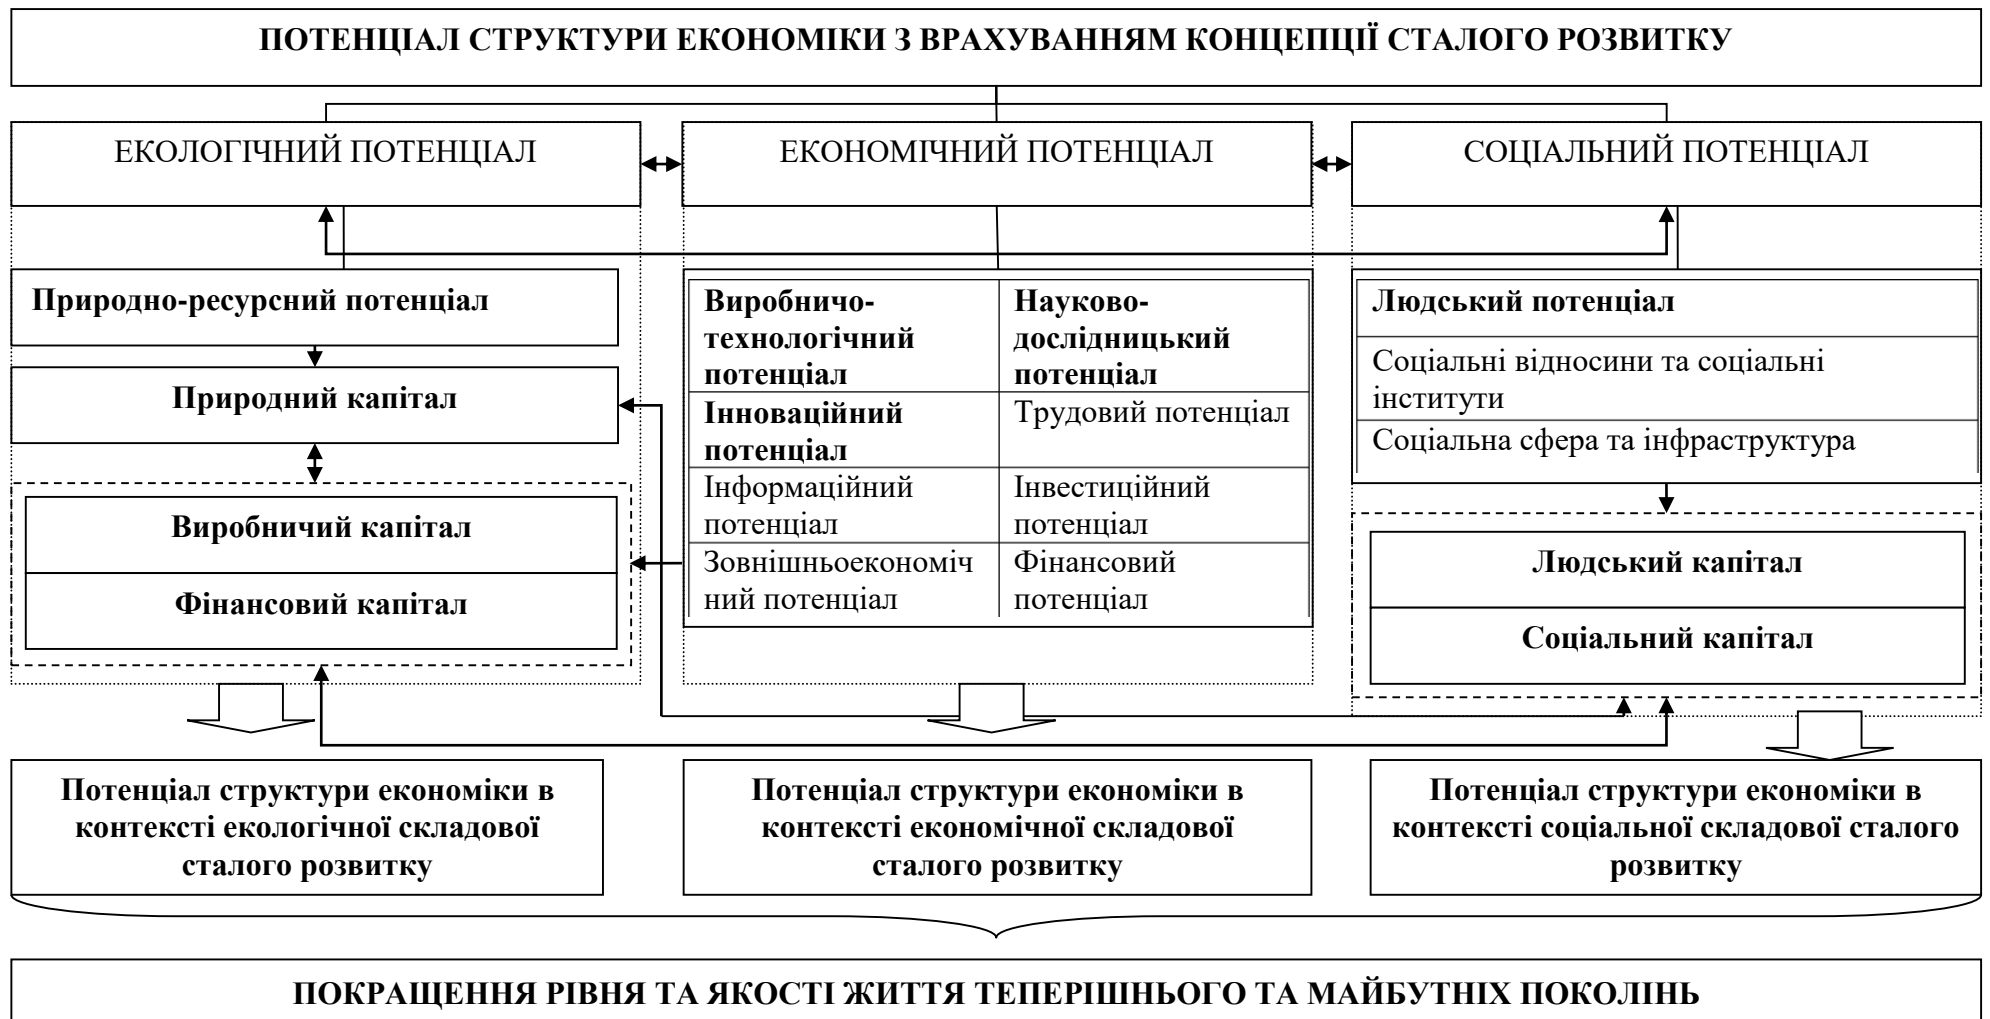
ПОТЕНЦІАЛ СТРУКТУРИ ЕКОНОМІКИ З ВРАХУВАННЯМ КОНЦЕПЦІЇ СТАЛОГО РОЗВИТКУ

ЕКОЛОГІЧНИЙ ПОТЕНЦІАЛ

ЕКОНОМІЧНИЙ ПОТЕНЦІАЛ

СОЦІАЛЬНИЙ ПОТЕНЦІАЛ

Природно-ресурсний потенціал

Природний капітал

Виробничий капітал

Фінансовий капітал

| Виробничо-технологічний потенціал | Науково-дослідницький потенціал |
|---|---|
| Інноваційний потенціал | Трудовий потенціал |
| Інформаційний потенціал | Інвестиційний потенціал |
| Зовнішньоекономічний потенціал | Фінансовий потенціал |

Людський потенціал

Соціальні відносини та соціальні інститути

Соціальна сфера та інфраструктура

Людський капітал

Соціальний капітал

Потенціал структури економіки в контексті екологічної складової сталого розвитку

Потенціал структури економіки в контексті економічної складової сталого розвитку

Потенціал структури економіки в контексті соціальної складової сталого розвитку

ПОКРАЩЕННЯ РІВНЯ ТА ЯКОСТІ ЖИТТЯ ТЕПЕРІШНЬОГО ТА МАЙБУТНІХ ПОКОЛІНЬ